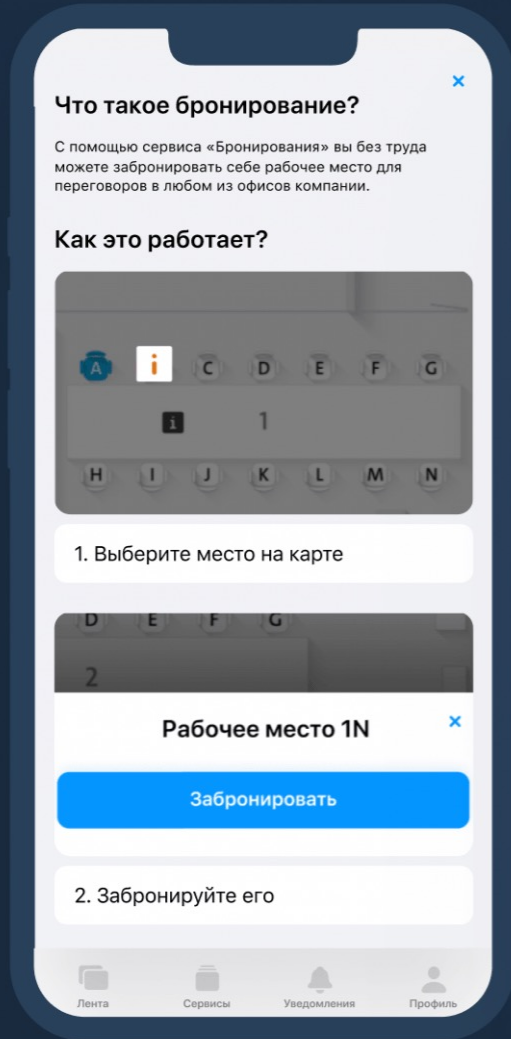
×

Что такое бронирование?

С помощью сервиса «Бронирования» вы без труда можете забронировать себе рабочее место для переговоров в любом из офисов компании.

Как это работает?

A i C D E F G

i 1

H I J K L M N

1. Выберите место на карте

D E F G

2

Рабочее место 1N

×

Забронировать

2. Забронируйте его

Лента Сервисы Уведомления Профиль